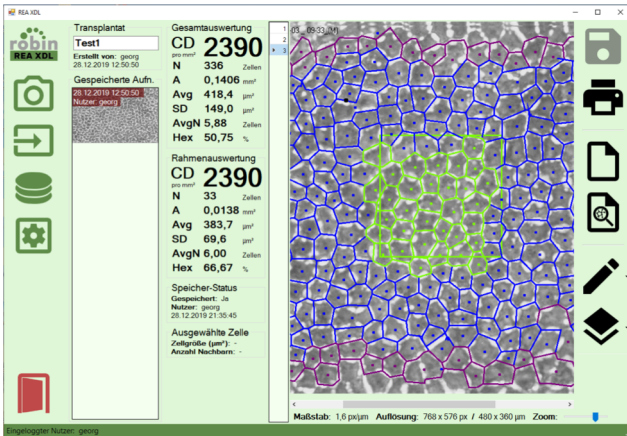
REA XDL

robin
REA XDL

Transplantat
Test1
Erstellt von: georg
28.12.2019 12:50:50

Gespeicherte Aufn.
28.12.2019 12:50:50
Nutzer: georg

Gesamtauswertung
CD pro mm² 2390
N 336 Zellen
A 0,1406 mm²
Avg 418,4 µm²
SD 149,0 µm²
AvgN 5,88 Zellen
Hex 50,75 %

Rahmenauswertung
CD pro mm² 2390
N 33 Zellen
A 0,0138 mm²
Avg 383,7 µm²
SD 69,6 µm²
AvgN 6,00 Zellen
Hex 66,67 %

Speicher-Status
Gespeichert: Ja
Nutzer: georg
28.12.2019 21:35:45

Ausgewählte Zelle
Zellgröße (µm²): -
Anzahl Nachbarn: -

1
2
3

03 - 09:33 (M)

Maßstab: 1,6 px/µm Auflösung: 768 x 576 px / 480 x 360 µm Zoom:

Eingeloggter Nutzer: georg